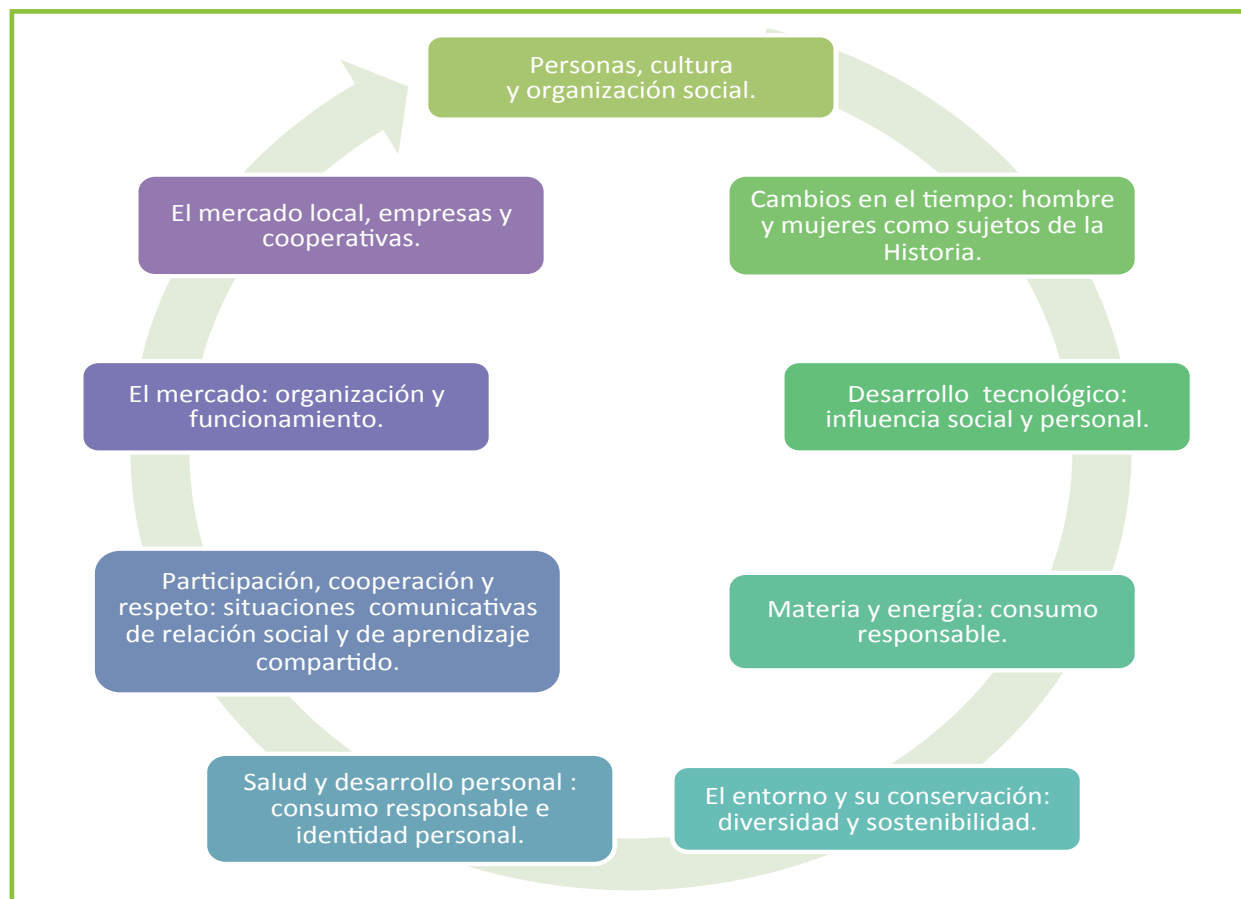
Personas, cultura y organización social.

Cambios en el tiempo: hombre y mujeres como sujetos de la Historia.

Desarrollo tecnológico: influencia social y personal.

Materia y energía: consumo responsable.

El entorno y su conservación: diversidad y sostenibilidad.

Salud y desarrollo personal : consumo responsable e identidad personal.

Participación, cooperación y respeto: situaciones comunicativas de relación social y de aprendizaje compartido.

El mercado: organización y funcionamiento.

El mercado local, empresas y cooperativas.